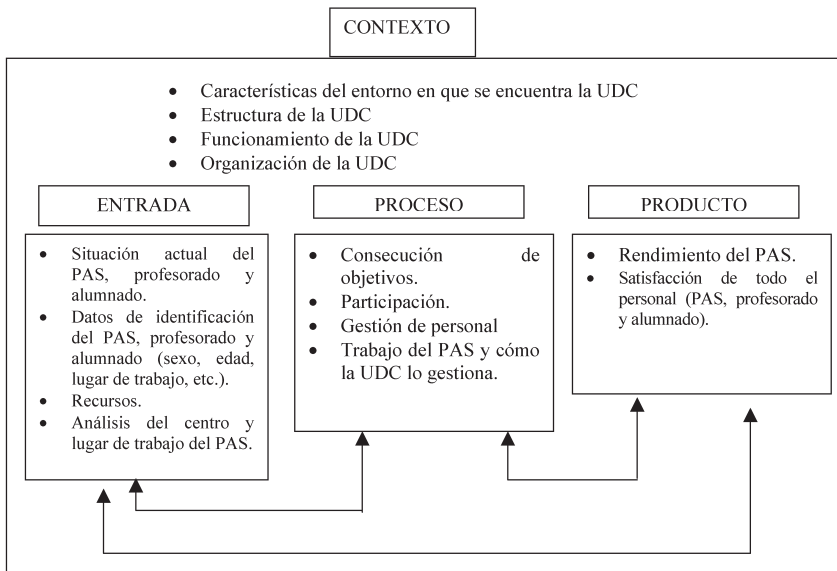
CONTEXTO

- Características del entorno en que se encuentra la UDC
- Estructura de la UDC
- Funcionamiento de la UDC
- Organización de la UDC

ENTRADA

- Situación actual del PAS, profesorado y alumnado.
- Datos de identificación del PAS, profesorado y alumnado (sexo, edad, lugar de trabajo, etc.).
- Recursos.
- Análisis del centro y lugar de trabajo del PAS.

PROCESO

- Consecución de objetivos.
- Participación.
- Gestión de personal
- Trabajo del PAS y cómo la UDC lo gestiona.

PRODUCTO

- Rendimiento del PAS.
- Satisfacción de todo el personal (PAS, profesorado y alumnado).